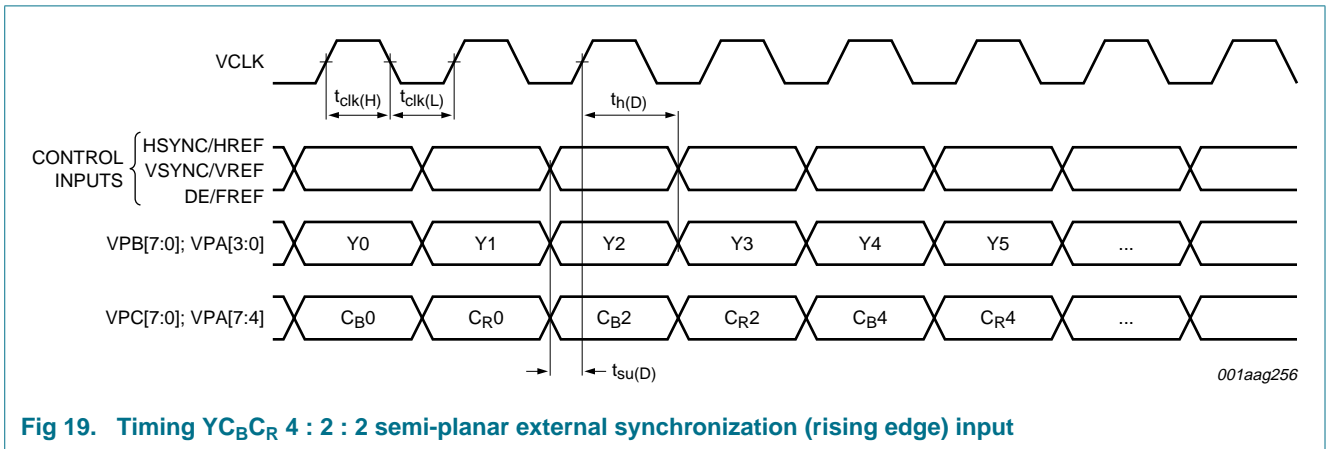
VCLK

$t_{clk(H)}$ $t_{clk(L)}$ $t_{h(D)}$

CONTROL INPUTS HSYNC/HREF VSYNC/VREF DE/FREF

VPB[7:0]; VPA[3:0] Y0 Y1 Y2 Y3 Y4 Y5 ...

VPC[7:0]; VPA[7:4] $C_B0$ $C_R0$ $C_B2$ $C_R2$ $C_B4$ $C_R4$ ...

$t_{su(D)}$

001aag256

Fig 19. Timing $YC_BC_R$ 4 : 2 : 2 semi-planar external synchronization (rising edge) input